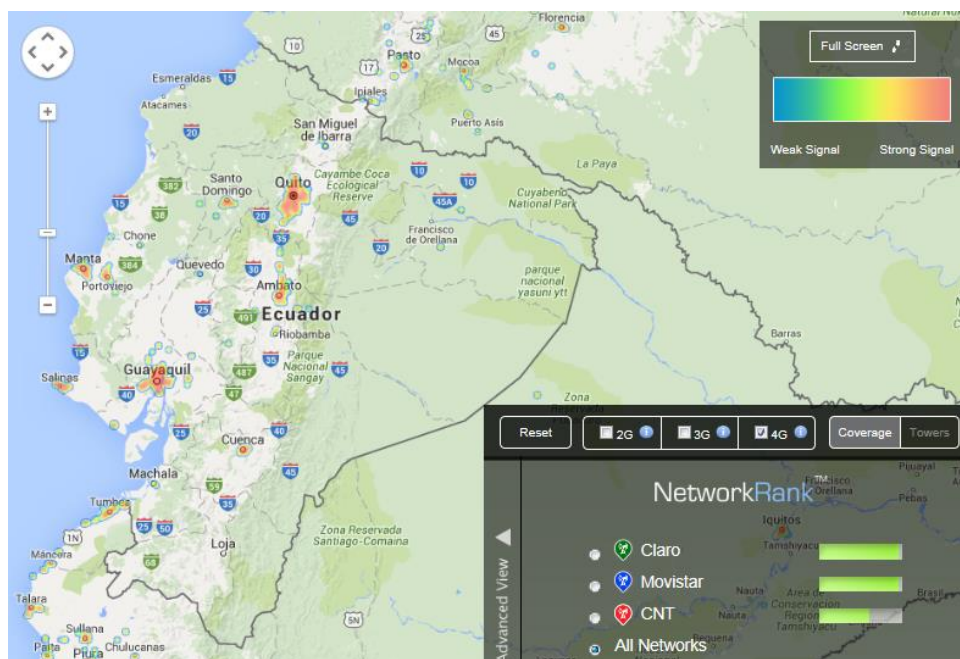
Full Screen

Weak Signal Strong Signal

Florencia
Natural Nac
10
25
45
Pasto
Mocoa
17
Ipiales
Esmeraldas 15
Atacames
Puerto Asís
20
San Miguel de Ibarra
La Paya
Santo Domingo
Quito
Cayambe Coca Ecological Reserve
10
10
382
45A
Cuyabeno National Park
15
38
20
45
Chone
35
Francisco de Orellana
20
Manta
384
Quevedo
30
parque nacional yasuni ytt
Portoviejo
Ambato
25
491
Ecuador
Riobamba
Barras
15
35
Parque Nacional Sangay
487
45
Salinas
Guayaquil
40
47
Zona
25
40
Cuenca
45
Machala
59
Tumbes
35
1N
25
50
Zona Reservada Santiago-Comaina
Loja
68
Máncora
Talara
Sullana
5N
Paita
Piura
Chulucanas

Reset
2G
3G
4G
Coverage
Towers

Advanced View

NetworkRank

Claro
Movistar
CNT
All Networks

Piuayal
Francisco de Orellana
Pebas
Iquitos
Tamshiyacu
Nauta
Area de Conservacion Regional Tamshiyacu
Nauta
Requena
Brasil